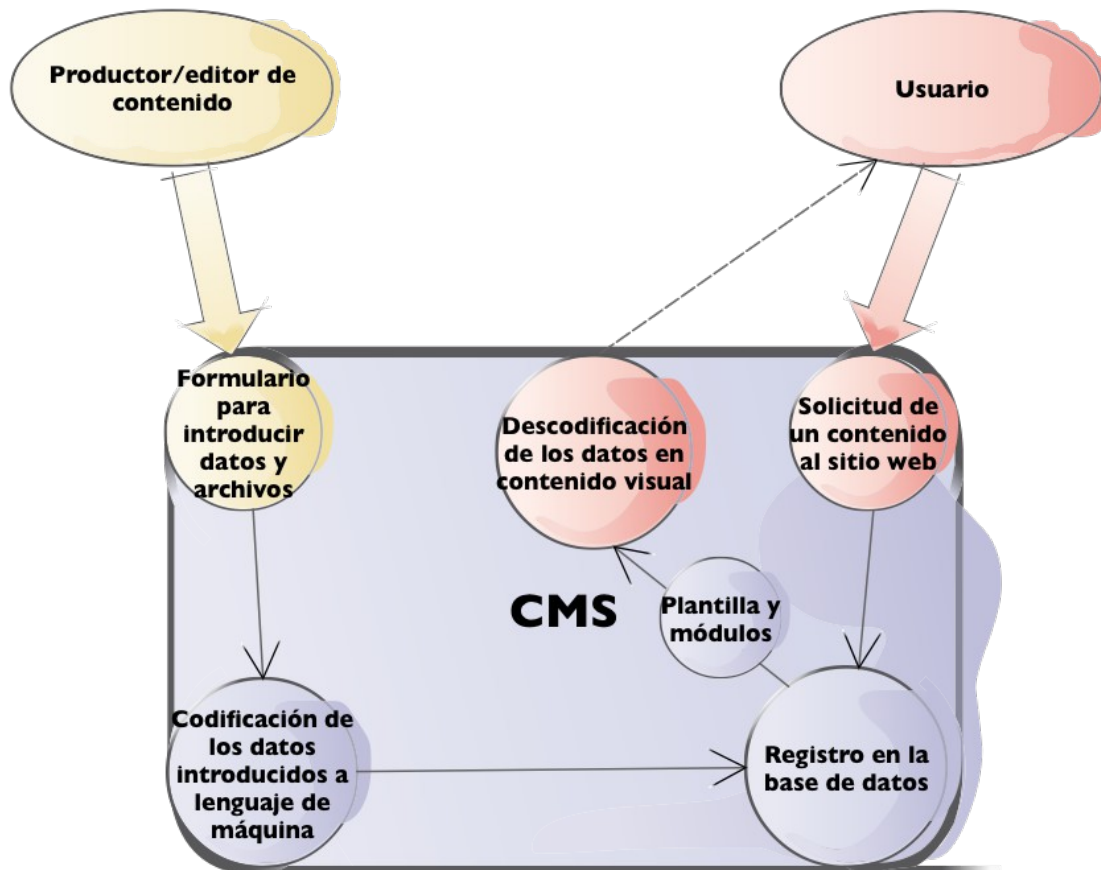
Productor/editor de contenido

Usuario

Formulario para introducir datos y archivos

Descodificación de los datos en contenido visual

Solicitud de un contenido al sitio web

CMS

Plantilla y módulos

Codificación de los datos introducidos a lenguaje de máquina

Registro en la base de datos